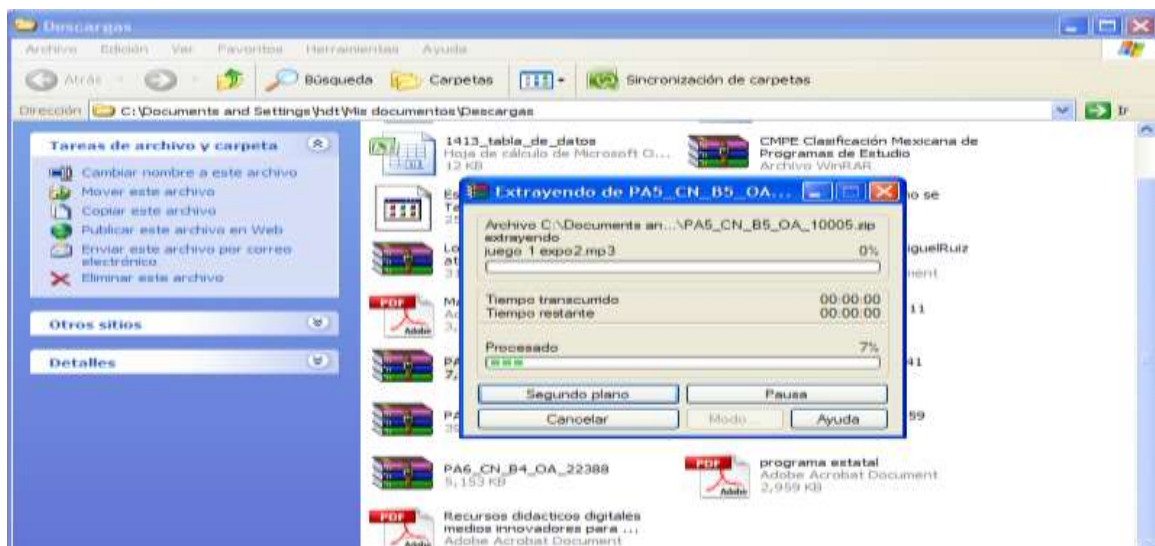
Descargas

Archivo Edición Ver Favoritos Herramientas Ayuda

Atrás Búsqueda Carpetas Sincronización de carpetas

Dirección C:\Documents and Settings\hdt\Mis documentos\Descargas Ir

Tareas de archivo y carpeta

Cambiar nombre a este archivo
Mover este archivo
Copiar este archivo
Publicar este archivo en Web
Enviar este archivo por correo electrónico
Eliminar este archivo

Otros sitios

Detalles

1413_tabla_de_datos
Hoja de cálculo de Microsoft O...
12 KB

CMPE Clasificación Mexicana de Programas de Estudio
Archivo WinRAR

Es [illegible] no se
Ta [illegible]
25 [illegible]

Lo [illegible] iguelRuiz
at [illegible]
31 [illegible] ment

Ma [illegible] 11
Ad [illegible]
3, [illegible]

PA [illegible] 41
7, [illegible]

PA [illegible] 59
35 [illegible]

Extrayendo de PA5_CN_B5_OA...

Archivo C:\Documents an...\PA5_CN_B5_OA_10005.zip
extrayendo
juego 1 expo2.mp3 0%

Tiempo transcurrido 00:00:00
Tiempo restante 00:00:00

Procesado 7%

Segundo plano
Pausa
Cancelar
Modo...
Ayuda

PA6_CN_B4_OA_22388
5,153 KB

programa estatal
Adobe Acrobat Document
2,959 KB

Recursos didacticos digitales medios innovadores para ...
Adobe Acrobat Document